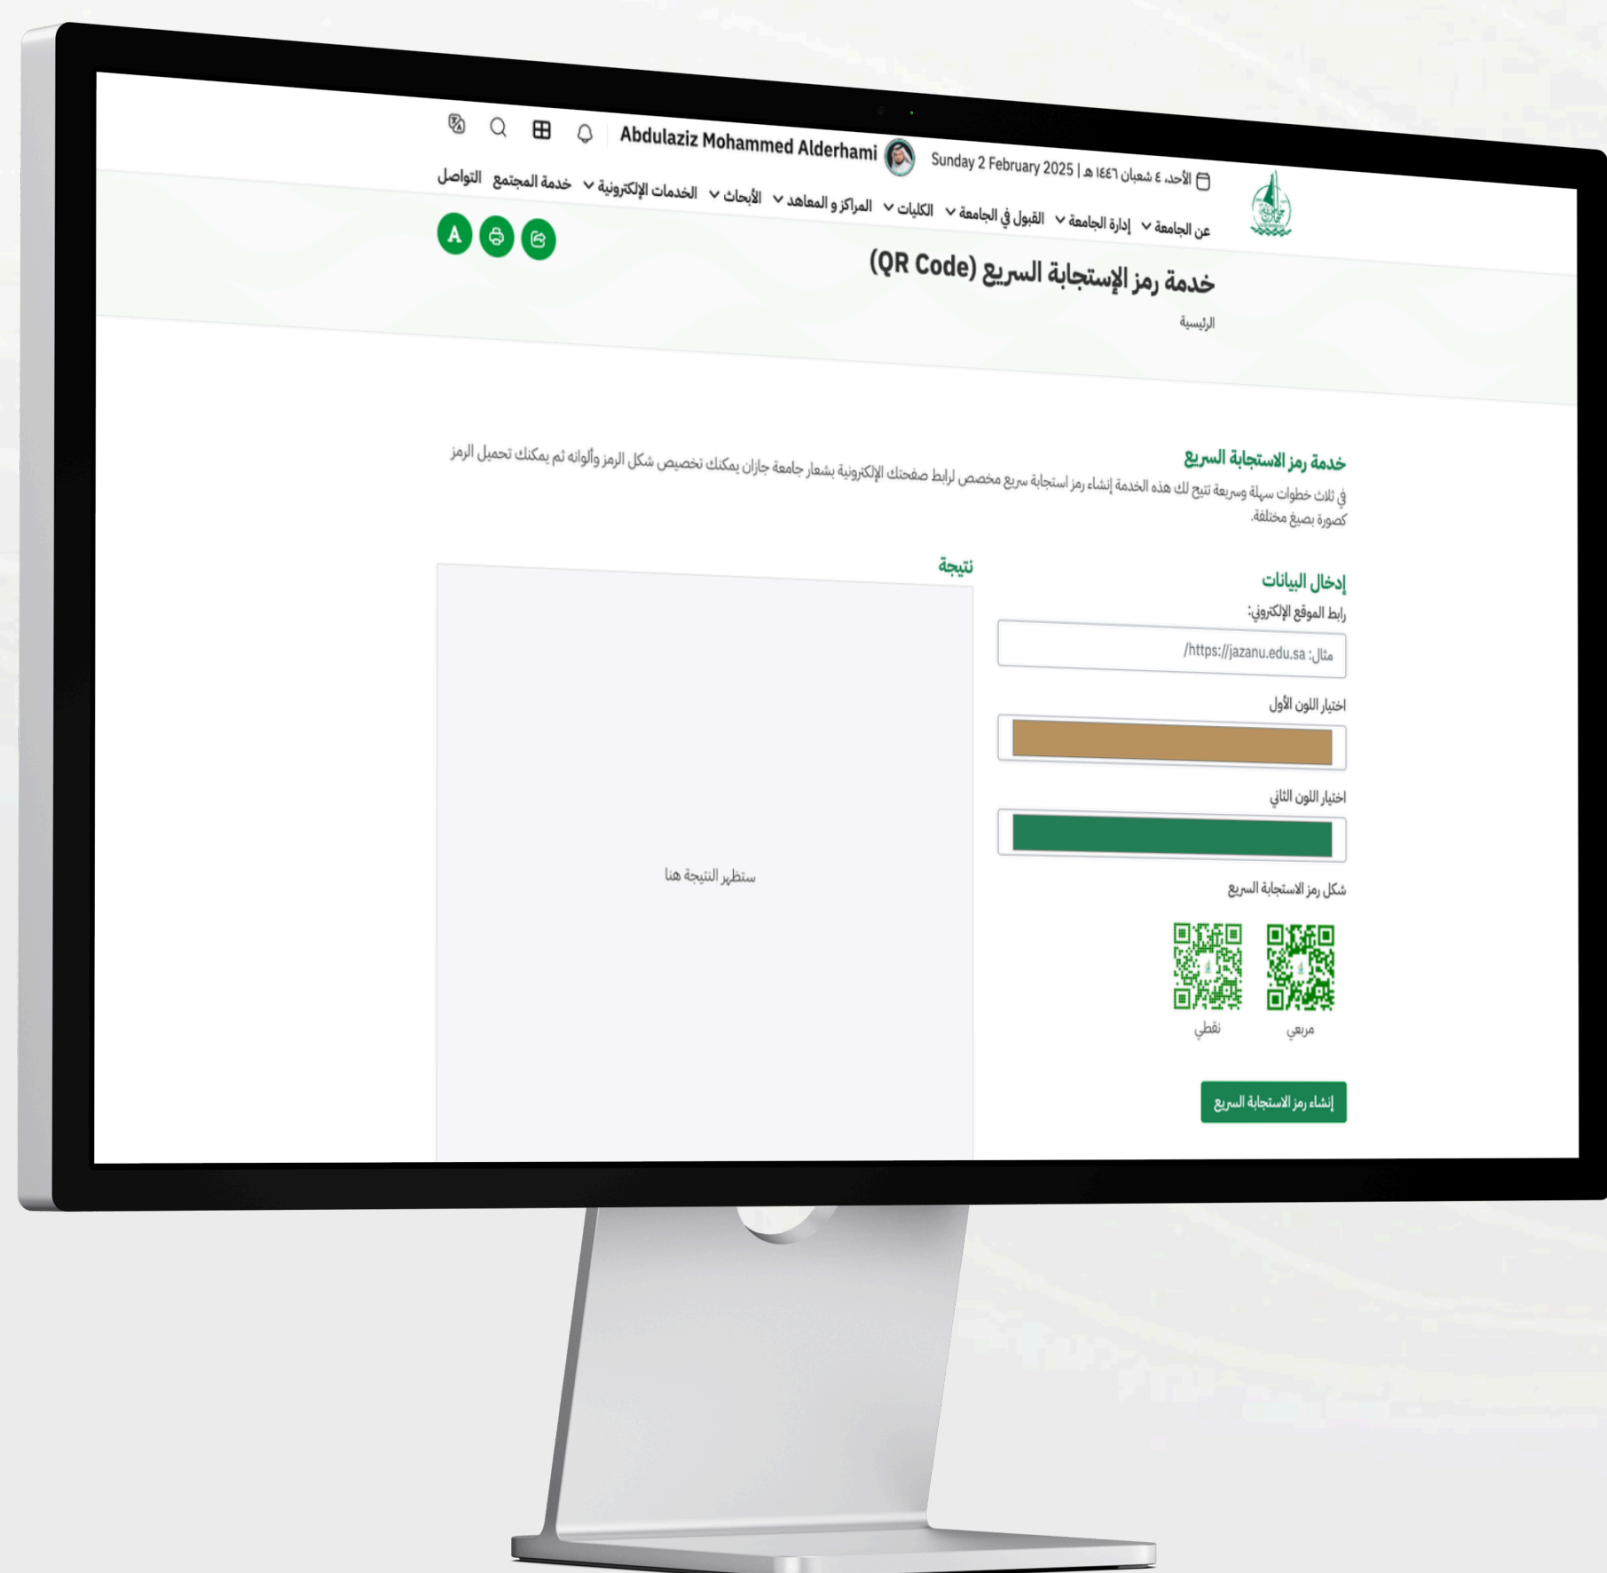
الأحد ٤ شعبان ١٤٤٦ هـ | Sunday 2 February 2025

Abdulaziz Mohammed Alderhami

عن الجامعة إدارة الجامعة القبول في الجامعة الكليات المراكز و المعاهد الأبحاث الخدمات الإلكترونية خدمة المجتمع التواصل

A

خدمة رمز الإستجابة السريع (QR Code)

الرئيسية

خدمة رمز الاستجابة السريع

في ثلاث خطوات سهلة وسريعة تتيح لك هذه الخدمة إنشاء رمز استجابة سريع مخصص لرابط صفحتك الإلكترونية بشعار جامعة جازان يمكنك تخصيص شكل الرمز وألوانه ثم يمكنك تحميل الرمز كصورة بصيغ مختلفة.

إدخال البيانات

رابط الموقع الإلكتروني:

مثال: https://jazanu.edu.sa/

اختيار اللون الأول

اختيار اللون الثاني

شكل رمز الاستجابة السريع

مربعي

نقطي

إنشاء رمز الاستجابة السريع

نتيجة

ستظهر النتيجة هنا